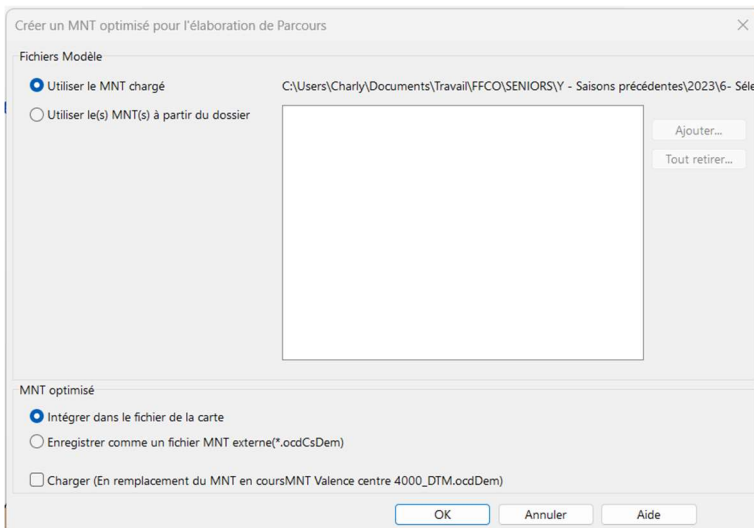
Créer un MNT optimisé pour l'élaboration de Parcours

Fichiers Modèle

Utiliser le MNT chargé

C:\Users\Charly\Documents\Travail\FFCO\SENIORS\Y - Saisons précédentes\2023\6- Séle

Utiliser le(s) MNT(s) à partir du dossier

Ajouter...

Tout retirer...

MNT optimisé

Intégrer dans le fichier de la carte

Enregistrer comme un fichier MNT externe(*.ocdCsDem)

Charger (En remplacement du MNT en coursMNT Valence centre 4000_DTM.ocdDem)

OK

Annuler

Aide